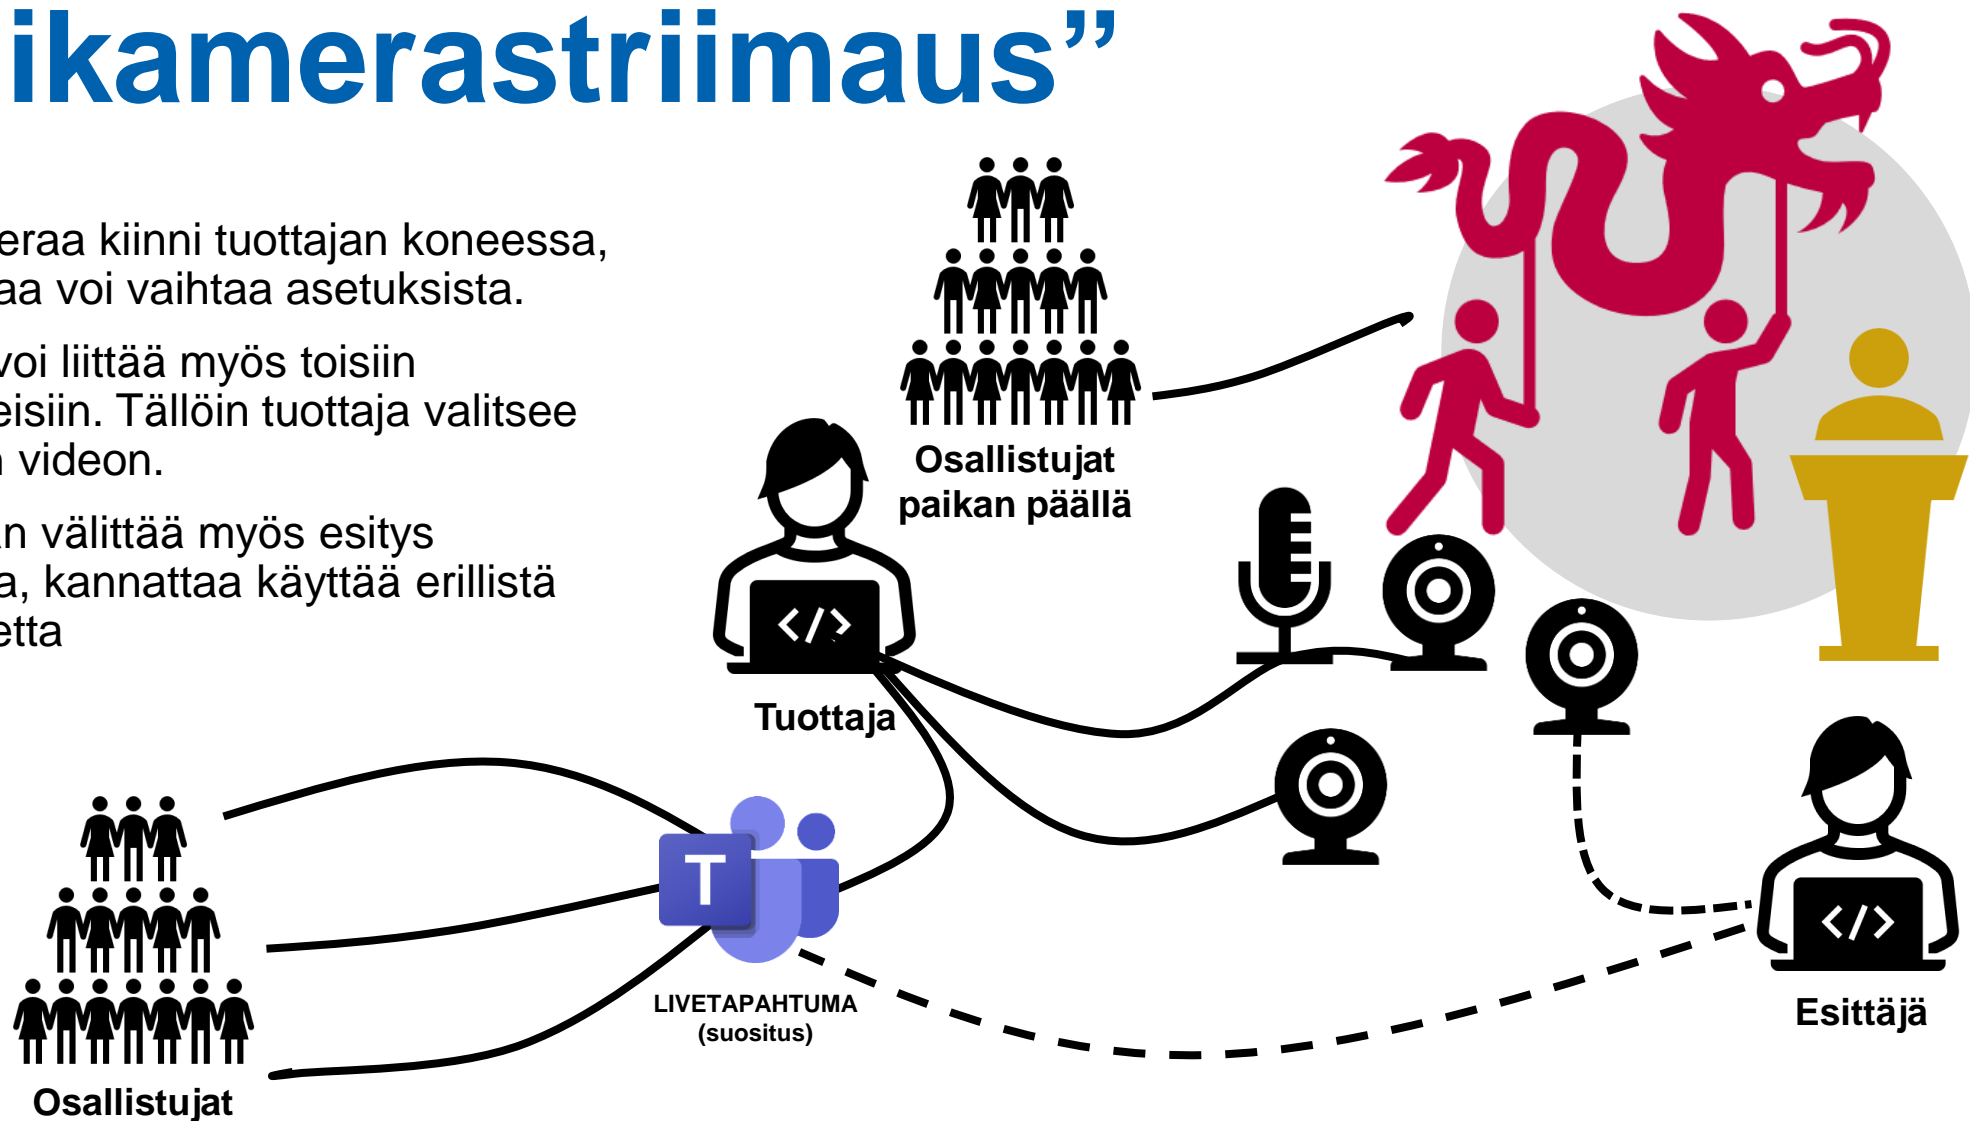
ikamerastriimaus”

eraa kiinni tuottajan koneessa, aa voi vaihtaa asetuksista.

voi liittää myös toisiin eisiin. Tällöin tuottaja valitsee videon.

n välittää myös esitys a, kannattaa käyttää erillistä etta

Osallistujat paikan päällä

Tuottaja

LIVETAPAHTUMA (suositus)

Esittäjä

Osallistujat